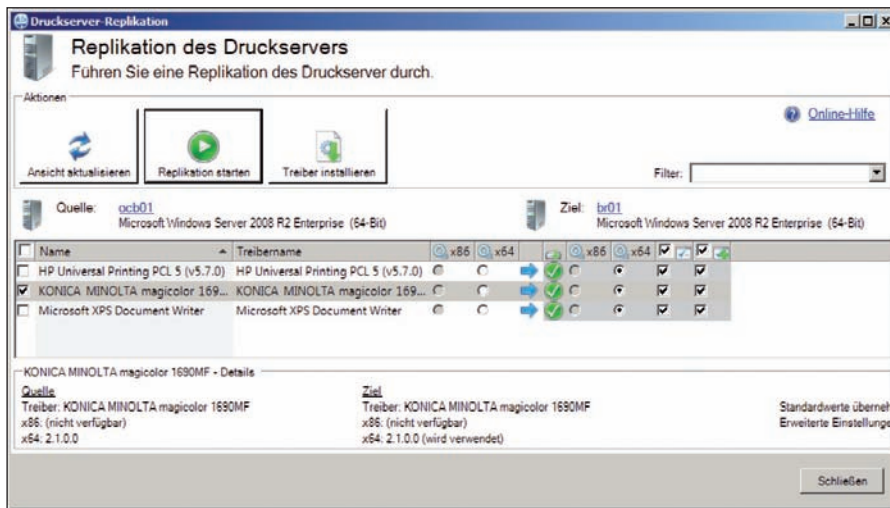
Druckserver-Replikation

Replikation des Druckservers
Führen Sie eine Replikation des Druckserver durch.

Aktionen

Online-Hilfe

Ansicht aktualisieren | Replikation starten | Treiber installieren

Filter:

Quelle: ocb01
Microsoft Windows Server 2008 R2 Enterprise (64-Bit)

Ziel: br01
Microsoft Windows Server 2008 R2 Enterprise (64-Bit)

| Name | Treibername | x86 | x64 | | x86 | x64 | | |
|---|---|---|---|---|---|---|---|---|
| HP Universal Printing PCL 5 (v5.7.0) | HP Universal Printing PCL 5 (v5.7.0) | | | | | | | |
| KONICA MINOLTA magicolor 169... | KONICA MINOLTA magicolor 169... | | | | | | | |
| Microsoft XPS Document Writer | Microsoft XPS Document Writer | | | | | | | |

KONICA MINOLTA magicolor 1690MF - Details

Quelle
Treiber: KONICA MINOLTA magicolor 1690MF
x86: (nicht verfügbar)
x64: 2.1.0.0

Ziel
Treiber: KONICA MINOLTA magicolor 1690MF
x86: (nicht verfügbar)
x64: 2.1.0.0 (wird verwendet)

Standardwerte überneh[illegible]
Erweiterte Einstellunge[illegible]

Schließen